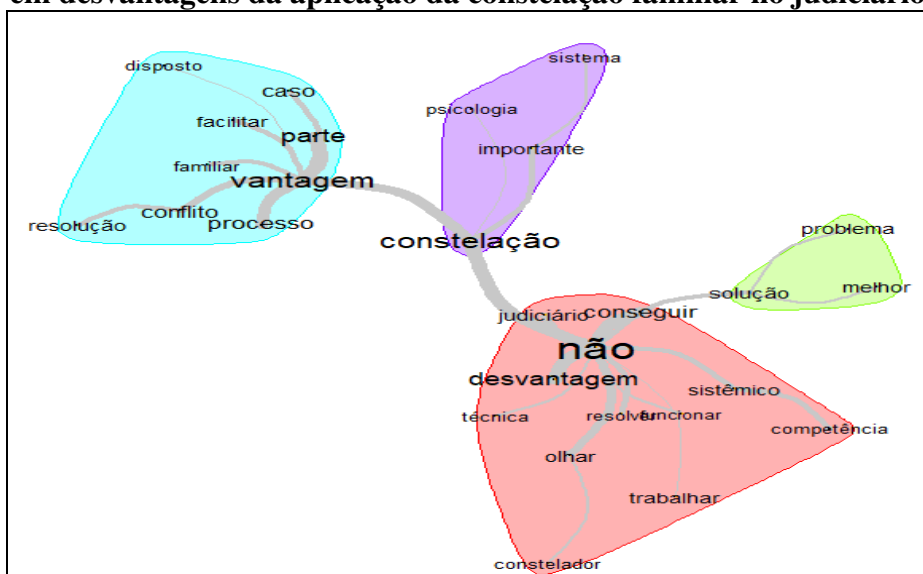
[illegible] desvantagens da aplicação da constelação familiar no judiciário

disposto
caso
facilitar
parte
familiar
vantagem
conflito
resolução
processo

sistema
psicologia
importante

constelação

problema
solução
melhor

judiciário
conseguir
não
desvantagem
sistêmico
técnica
resolver
funcionar
competência
olhar
trabalhar
constelador